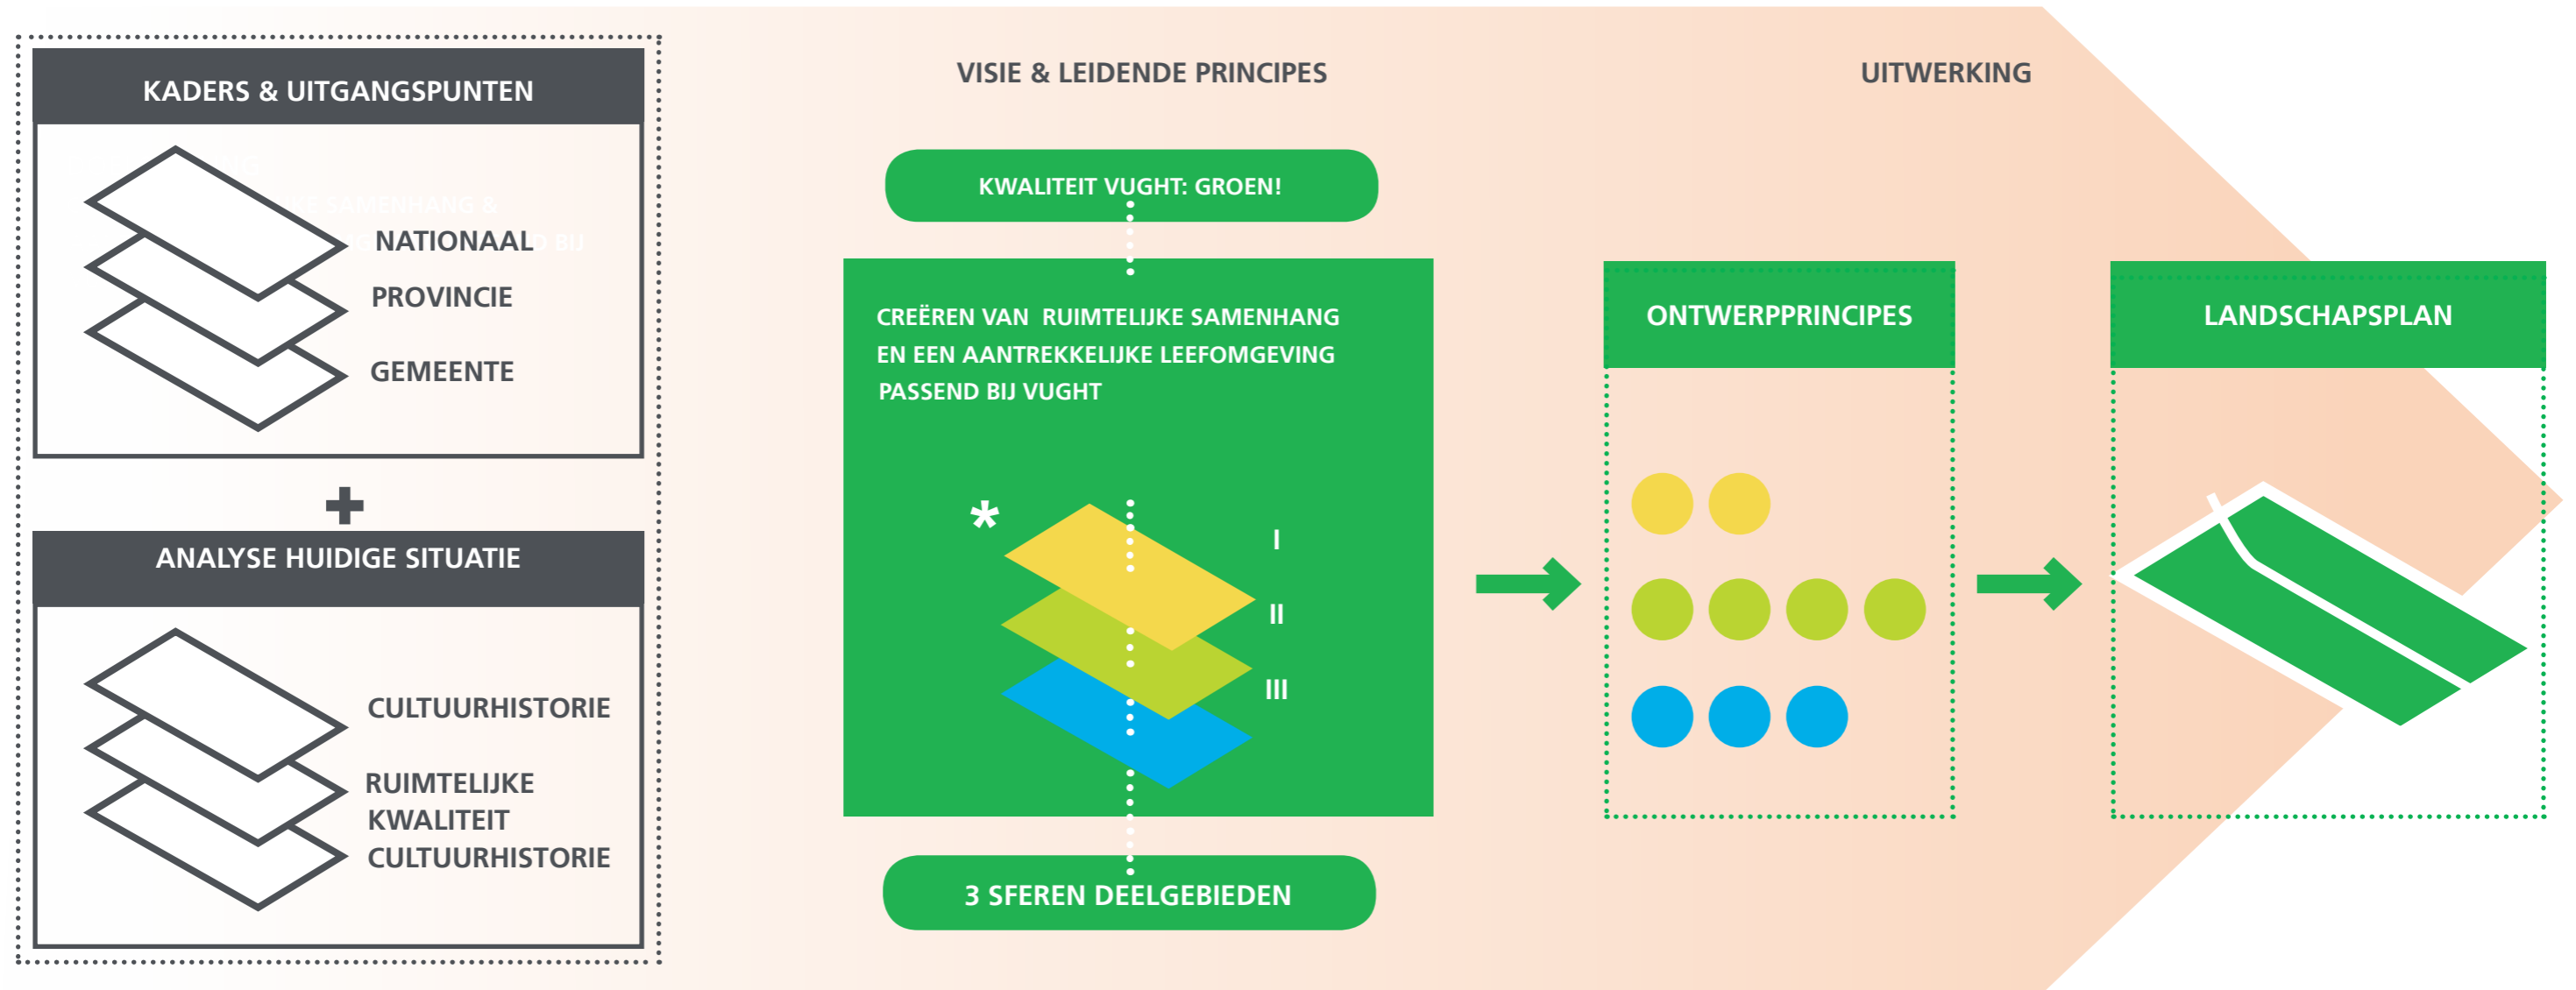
KADERS & UITGANGSPUNTEN

NATIONAAL

PROVINCIE

GEMEENTE

+

ANALYSE HUIDIGE SITUATIE

CULTUURHISTORIE

RUIMTELIJKE KWALITEIT

CULTUURHISTORIE

VISIE & LEIDENDE PRINCIPES

KWALITEIT VUGHT: GROEN!

CREËREN VAN RUIMTELIJKE SAMENHANG EN EEN AANTREKKELIJKE LEEFOMGEVING PASSEND BIJ VUGHT

*

I

II

III

3 SFEREN DEELGEBIEDEN

UITWERKING

ONTWERPPRINCIPES

LANDSCHAPSPLAN